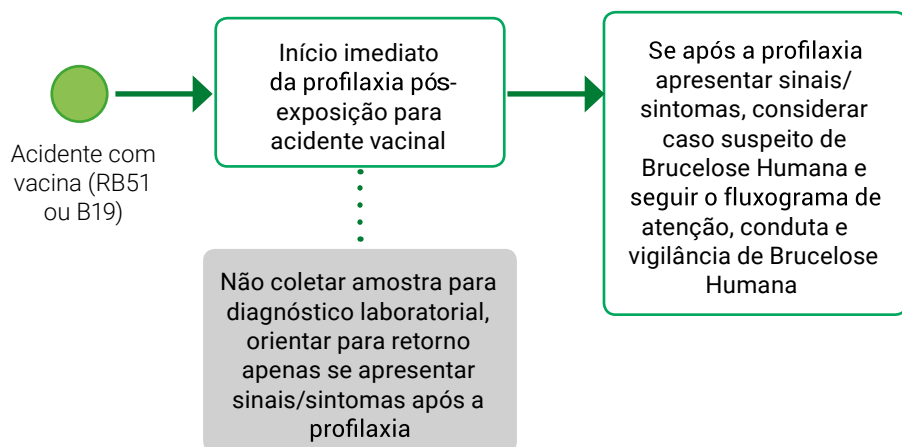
Acidente com vacina (RB51 ou B19)

Início imediato da profilaxia pós-exposição para acidente vacinal

Se após a profilaxia apresentar sinais/ sintomas, considerar caso suspeito de Brucelose Humana e seguir o fluxograma de atenção, conduta e vigilância de Brucelose Humana

Não coletar amostra para diagnóstico laboratorial, orientar para retorno apenas se apresentar sinais/sintomas após a profilaxia